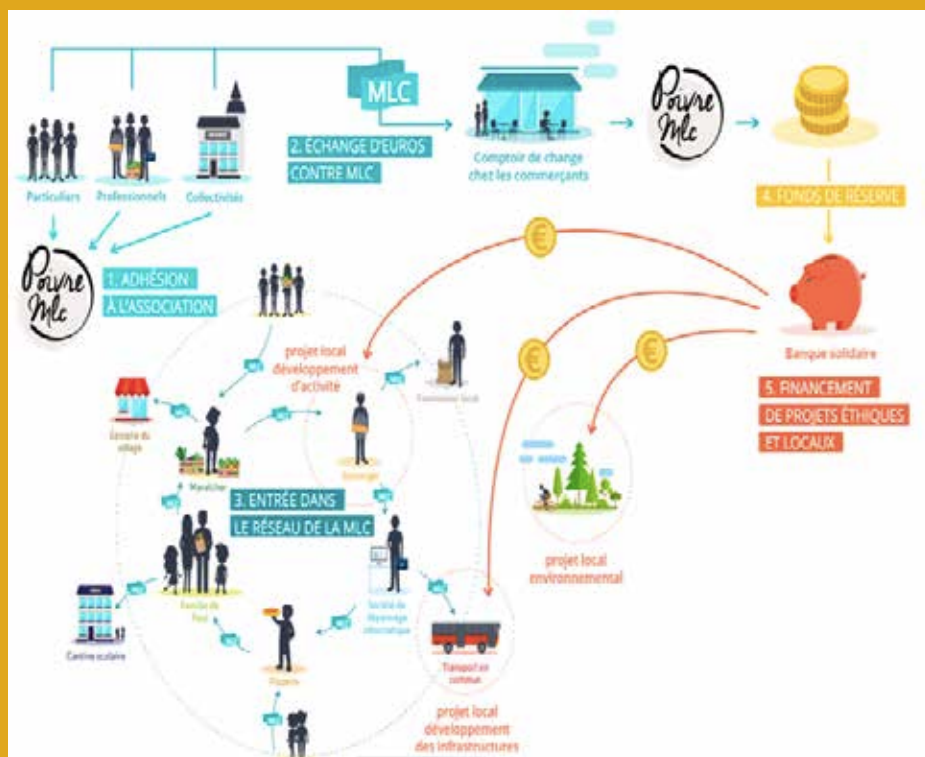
MLC

Particuliers

Professionnels

Collectivités

2. ÉCHANGE D'EUROS CONTRE MLC

Comptoir de change chez les commerçants

Poivre Mlc

4. FONDS DE RÉSERVE

Poivre Mlc

1. ADHÉSION À L'ASSOCIATION

€

projet local développement d'activité

Fournisseur local

Épicerie du village

Boulanger

Maraîcher

€

€

Banque solidaire

5. FINANCEMENT DE PROJETS ÉTHIQUES ET LOCAUX

3. ENTRÉE DANS LE RÉSEAU DE LA MLC

projet local environnemental

Famille de Paul

Société de dépannage informatique

Cantine scolaire

Pizzeria

Transport en commun

projet local développement des infrastructures